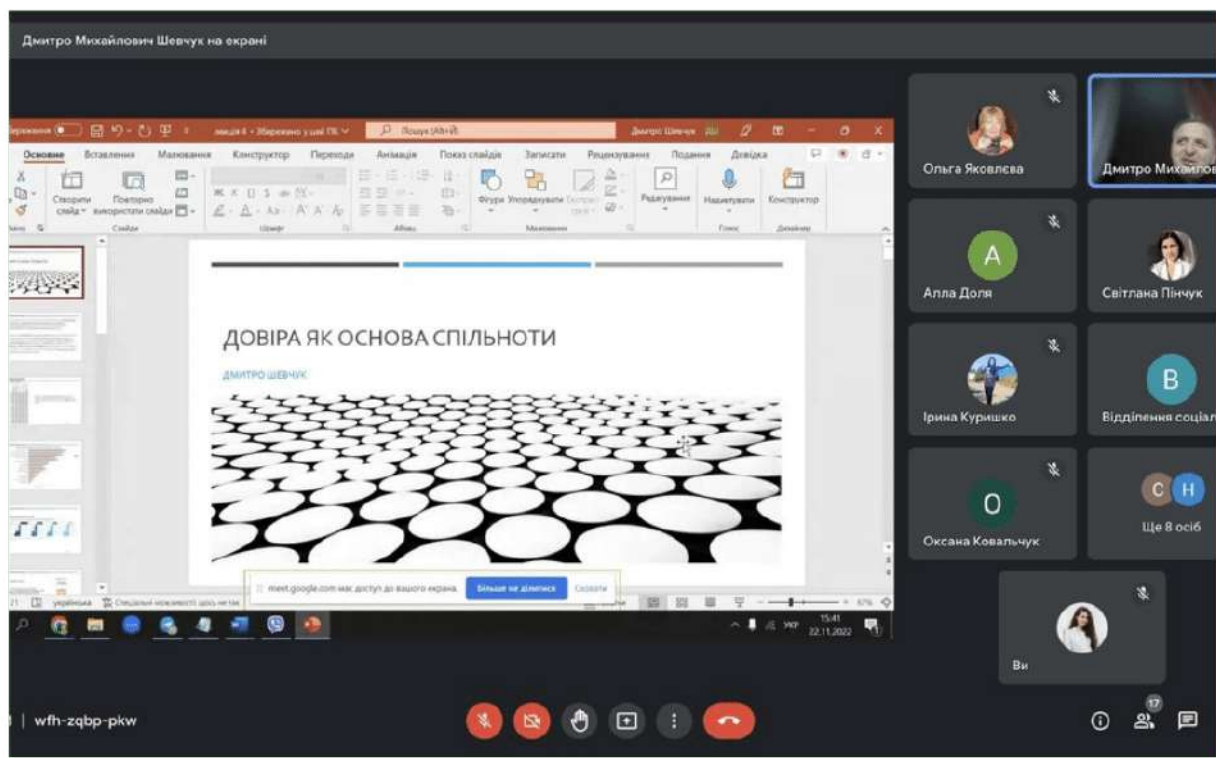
Дмитро Михайлович Шевчук на екрані

Пошук (Alt+Й)

Дмитро Шевчук

Основне Вставлення Малювання Конструктор Переходи Анімація Показ слайдів Записати Рецензування Подання Довідка

Створити слайд Повторно використати слайди

Слайди

Шрифт

Абзац

Фігури Упорядкувати

Малювання

Редагування

Надиктувати

Голос

Конструктор

Дизайнер

ДОВІРА ЯК ОСНОВА СПІЛЬНОТИ

ДМИТРО ШЕВЧУК

meet.google.com має доступ до вашого екрана. Більше не ділитися Сховати

українська Спеціальні можливості

67%

15:41 22.11.2022

Ольга Яковлєва

Дмитро Михайлов

Алла Доля

Світлана Пінчук

Ірина Куришко

Відділення соціал

Оксана Ковальчук

Ще 8 осіб

Ви

wfh-zqbp-pkw

17